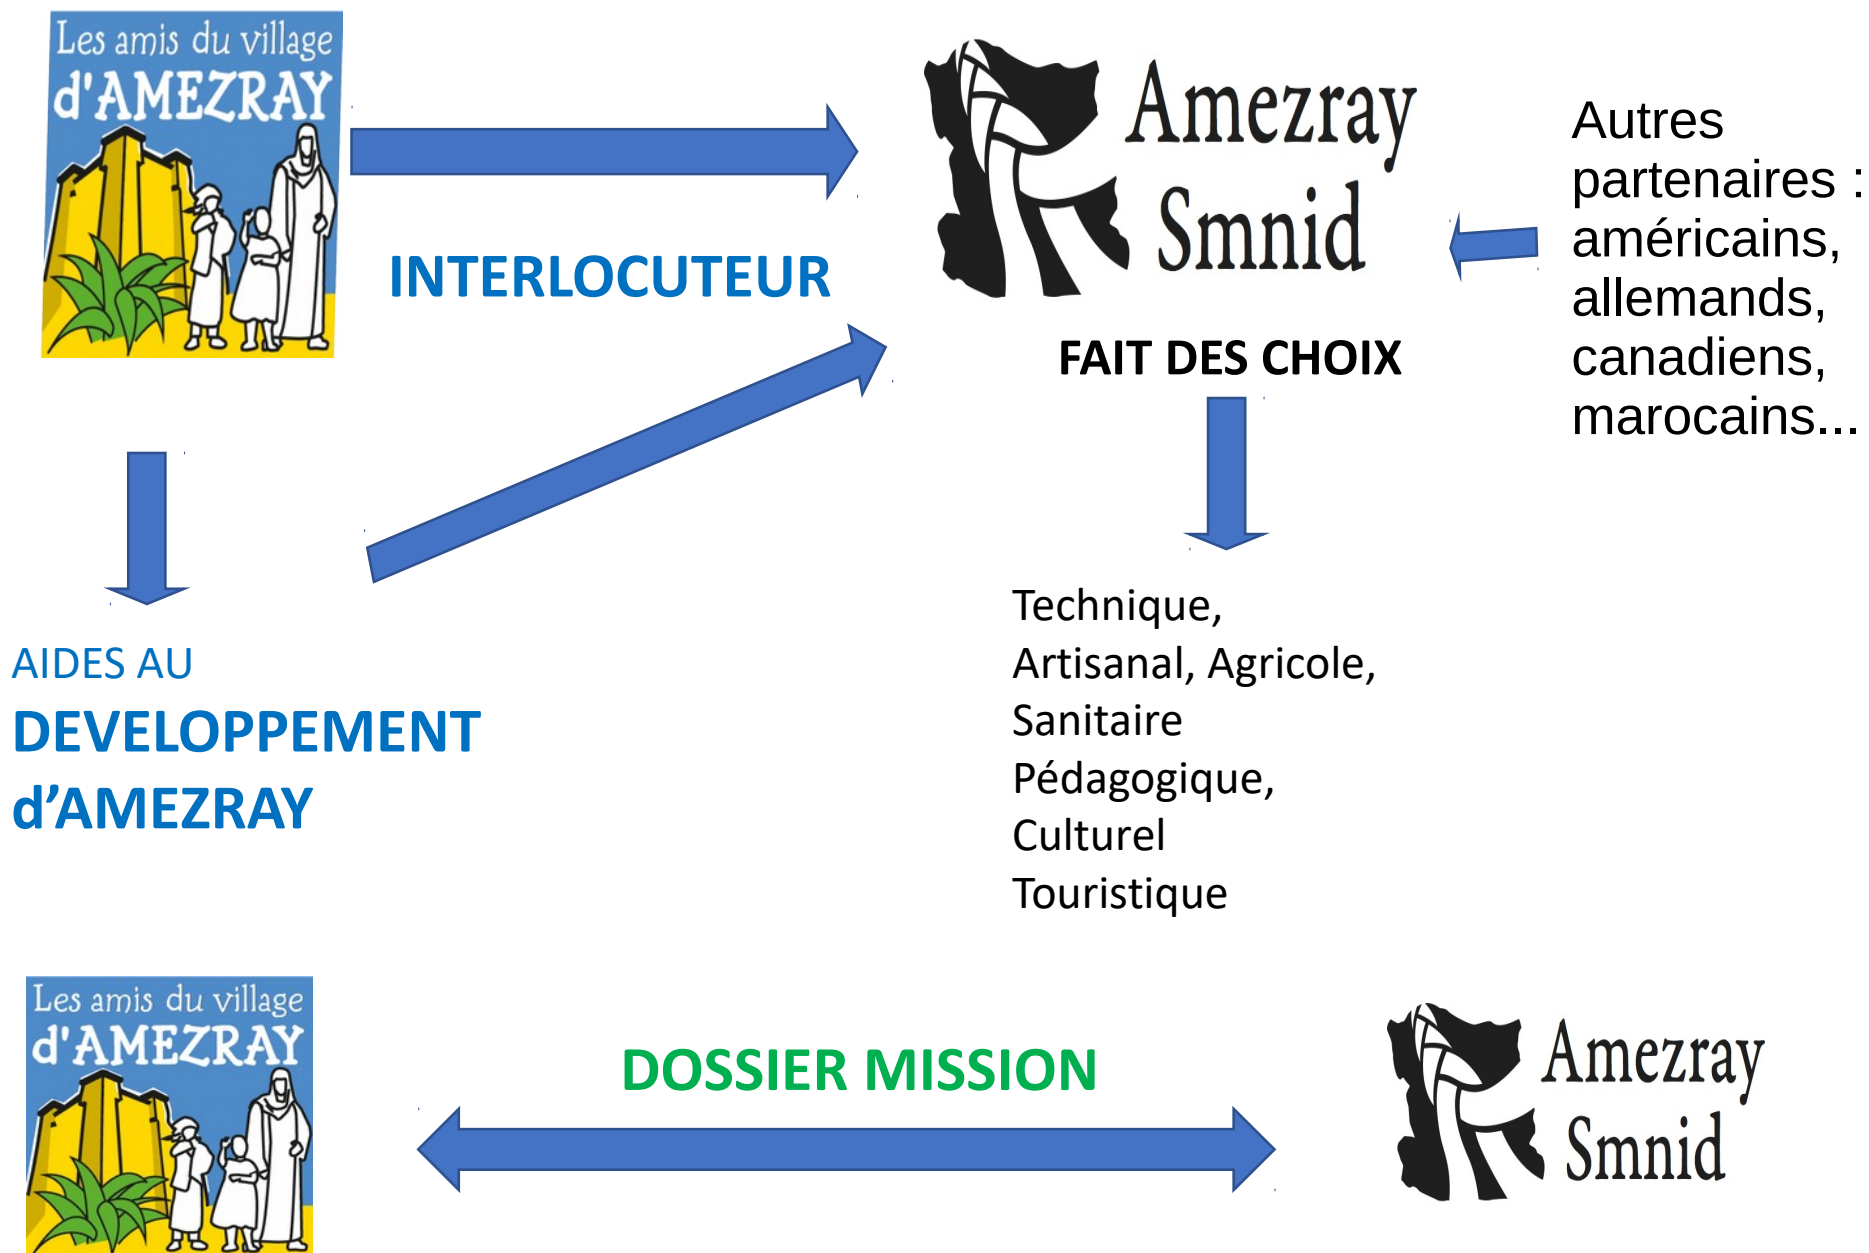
Les amis du village d'AMEZRAY

INTERLOCUTEUR

Amezray Smnid

FAIT DES CHOIX

Autres partenaires : américains, allemands, canadiens, marocains...

AIDES AU DEVELOPPEMENT d'AMEZRAY

Technique,
Artisanal, Agricole,
Sanitaire
Pédagogique,
Culturel
Touristique

Les amis du village d'AMEZRAY

DOSSIER MISSION

Amezray Smnid